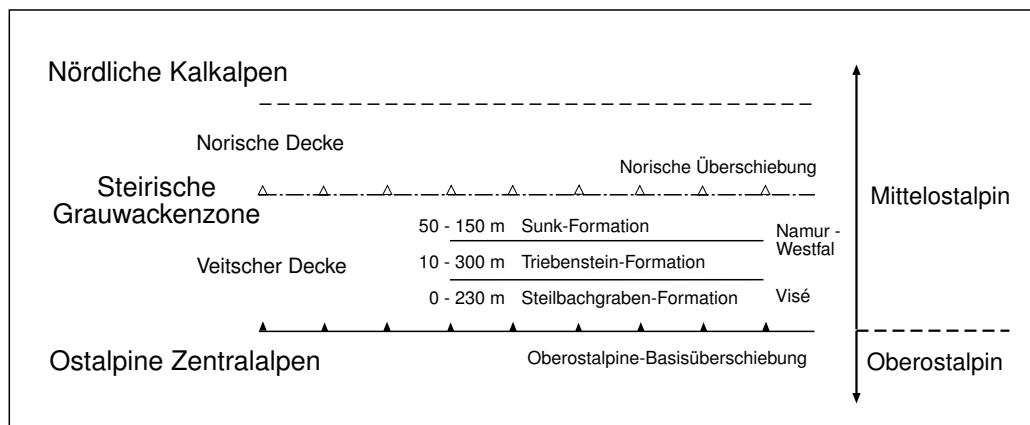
Nördliche Kalkalpen

Norische Decke

Norische Überschiebung

Steirische Grauwackenzone

Mittelostalpin

50 - 150 m Sunk-Formation

Namur - Westfal

Veitscher Decke

10 - 300 m Triebenstein-Formation

0 - 230 m Steilbachgraben-Formation

Visé

Ostalpine Zentralalpen

Oberostalpine-Basisüberschiebung

Oberostalpin